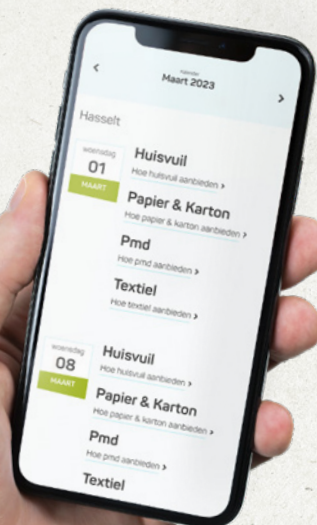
<
kalender
Maart 2023
>

Hasselt

woensdag
01
MAART

Huisvuil
Hoe huisvuil aanbieden >

Papier & Karton
Hoe papier & karton aanbieden >

Pmd
Hoe pmd aanbieden >

Textiel
Hoe textiel aanbieden >

woensdag
08
MAART

Huisvuil
Hoe huisvuil aanbieden >

Papier & Karton
Hoe papier & karton aanbieden >

Pmd
Hoe pmd aanbieden >

Textiel